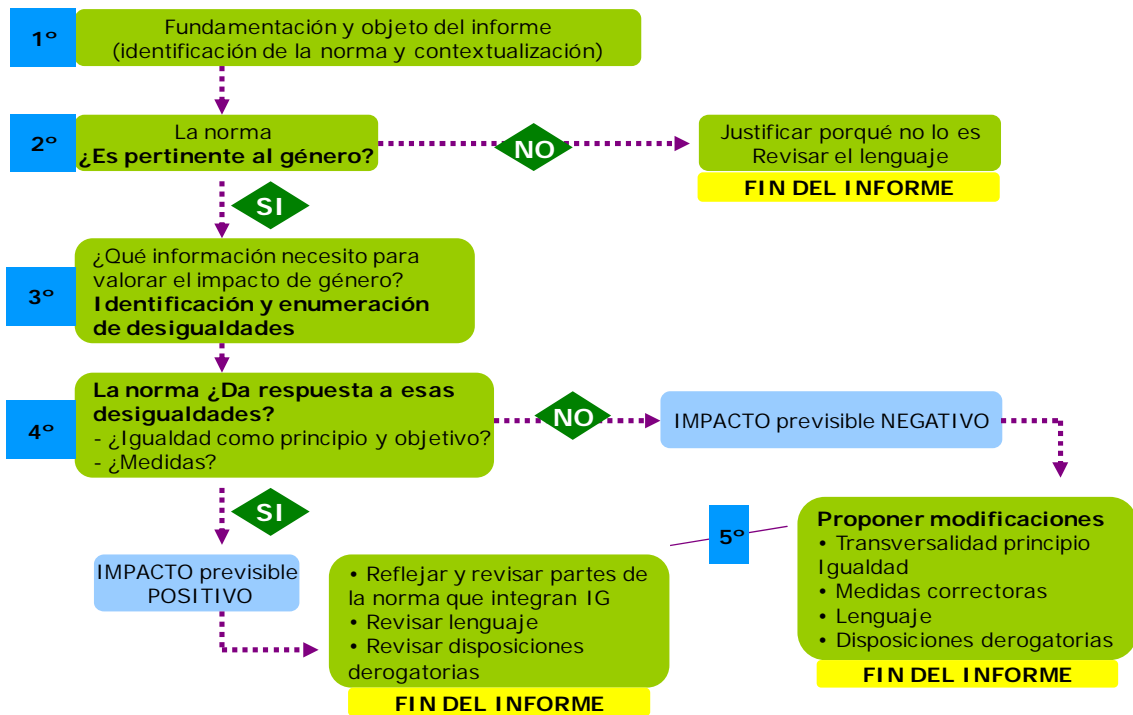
1º
Fundamentación y objeto del informe
(identificación de la norma y contextualización)

2º
La norma
**¿Es pertinente al género?**

NO

Justificar porqué no lo es
Revisar el lenguaje

FIN DEL INFORME

SI

3º
¿Qué información necesito para valorar el impacto de género?
**Identificación y enumeración de desigualdades**

4º
**La norma ¿Da respuesta a esas desigualdades?**
- ¿Igualdad como principio y objetivo?
- ¿Medidas?

NO

IMPACTO previsible NEGATIVO

SI

5º

**Proponer modificaciones**
• Transversalidad principio Igualdad
• Medidas correctoras
• Lenguaje
• Disposiciones derogatorias

FIN DEL INFORME

IMPACTO previsible POSITIVO

• Reflejar y revisar partes de la norma que integran IG
• Revisar lenguaje
• Revisar disposiciones derogatorias

FIN DEL INFORME